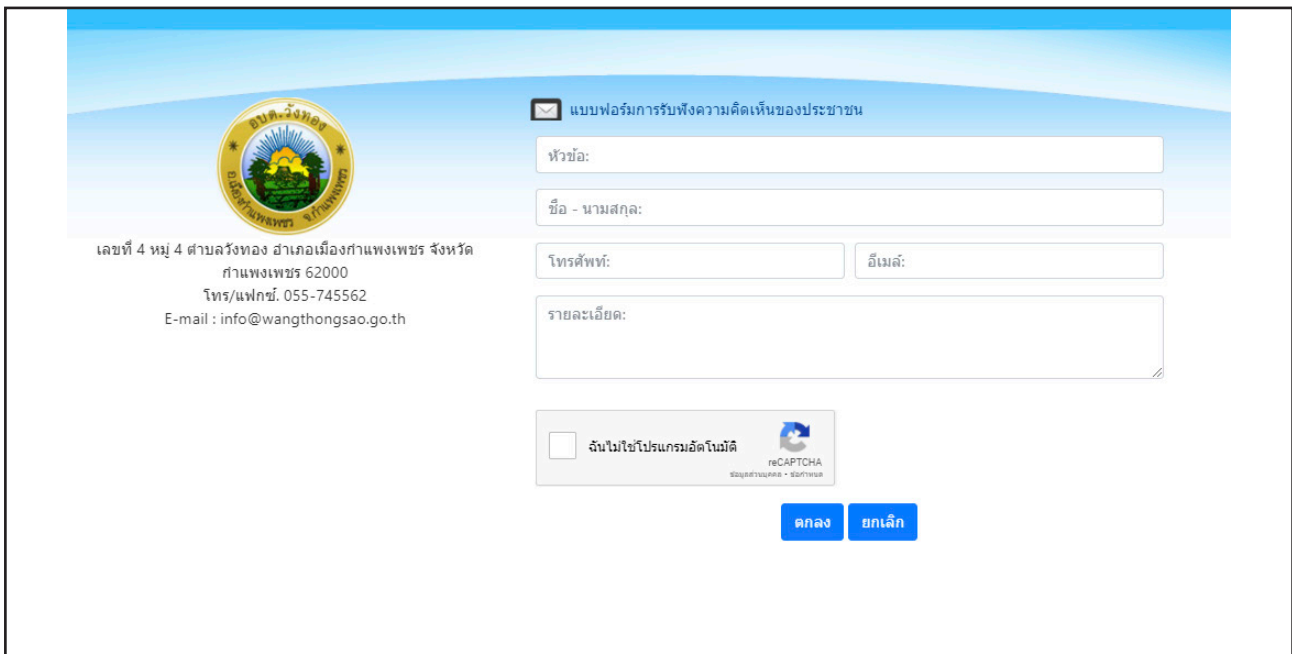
อบต.วังทอง
อำเภอเมืองกำแพงเพชร จ.กำแพงเพชร

เลขที่ 4 หมู่ 4 ตำบลวังทอง อำเภอเมืองกำแพงเพชร จังหวัดกำแพงเพชร 62000
โทร/แฟกซ์. 055-745562
E-mail : info@wangthongsao.go.th

แบบฟอร์มการรับฟังความคิดเห็นของประชาชน

หัวข้อ:

ชื่อ - นามสกุล:

โทรศัพท์:

อีเมล์:

รายละเอียด:

ฉันไม่ใช่โปรแกรมอัตโนมัติ
reCAPTCHA
ข้อมูลส่วนบุคคล - ข้อกำหนด

ตกลง
ยกเลิก